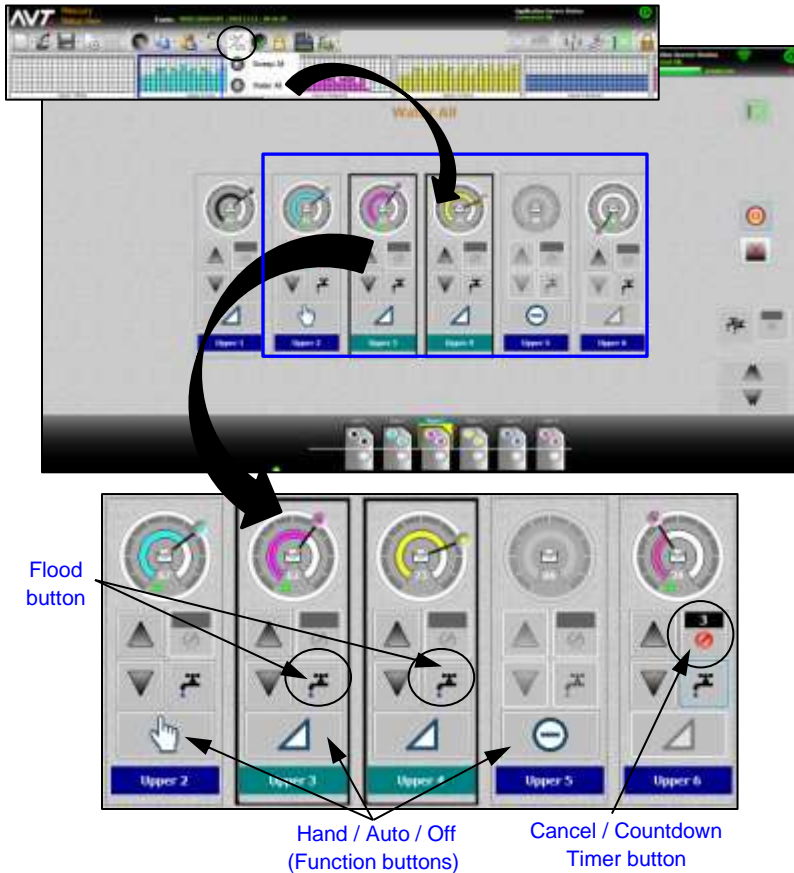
AVT

Water All

Upper 1

Upper 2

Upper 3

Upper 4

Upper 5

Upper 6

Flood button

3

Upper 2

Upper 3

Upper 4

Upper 5

Upper 6

Hand / Auto / Off (Function buttons)

Cancel / Countdown Timer button